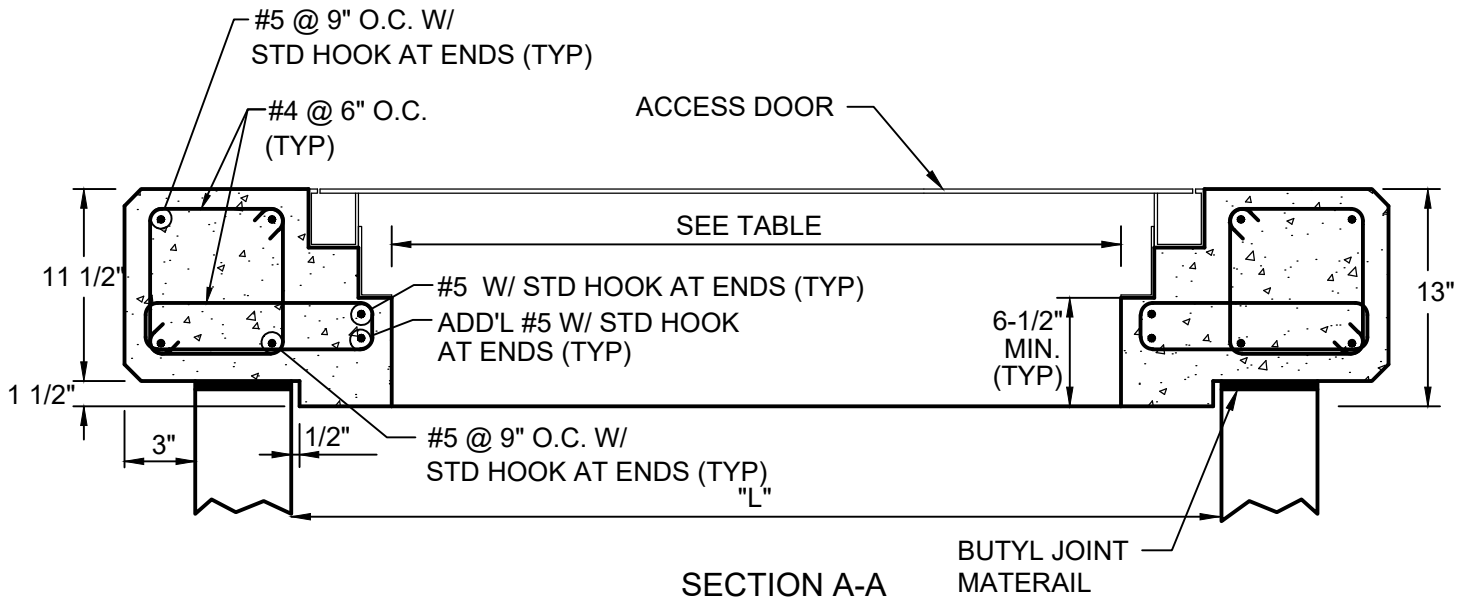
#5 @ 9" O.C. W/
STD HOOK AT ENDS (TYP)

#4 @ 6" O.C.
(TYP)

ACCESS DOOR

SEE TABLE

11 1/2"

#5 W/ STD HOOK AT ENDS (TYP)

ADD'L #5 W/ STD HOOK
AT ENDS (TYP)

6-1/2"
MIN.
(TYP)

13"

1 1/2"

3"

1/2"

#5 @ 9" O.C. W/
STD HOOK AT ENDS (TYP)

"L"

BUTYL JOINT
MATERAIL

SECTION A-A